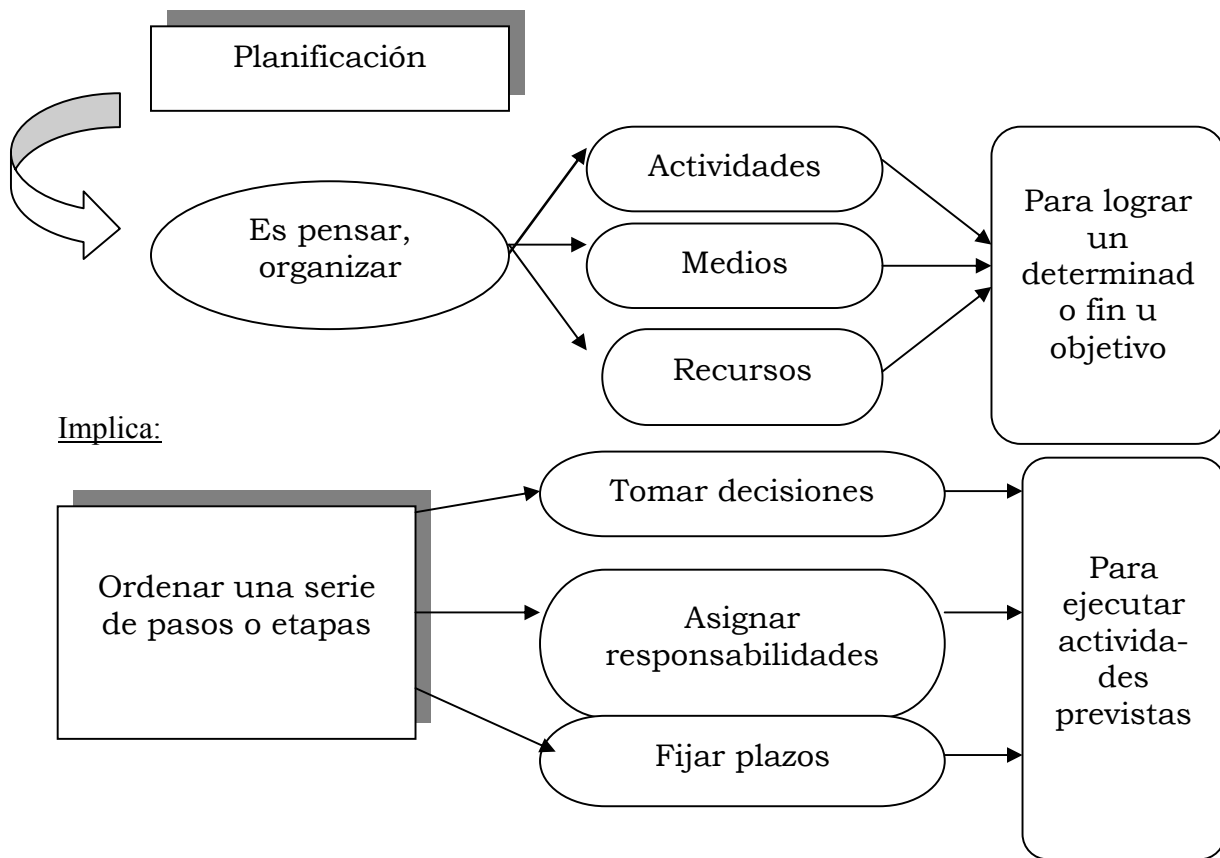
Planificación

Es pensar, organizar

Actividades

Medios

Recursos

Para lograr un determinado fin u objetivo

Implica:

Ordenar una serie de pasos o etapas

Tomar decisiones

Asignar responsabilidades

Fijar plazos

Para ejecutar actividades previstas